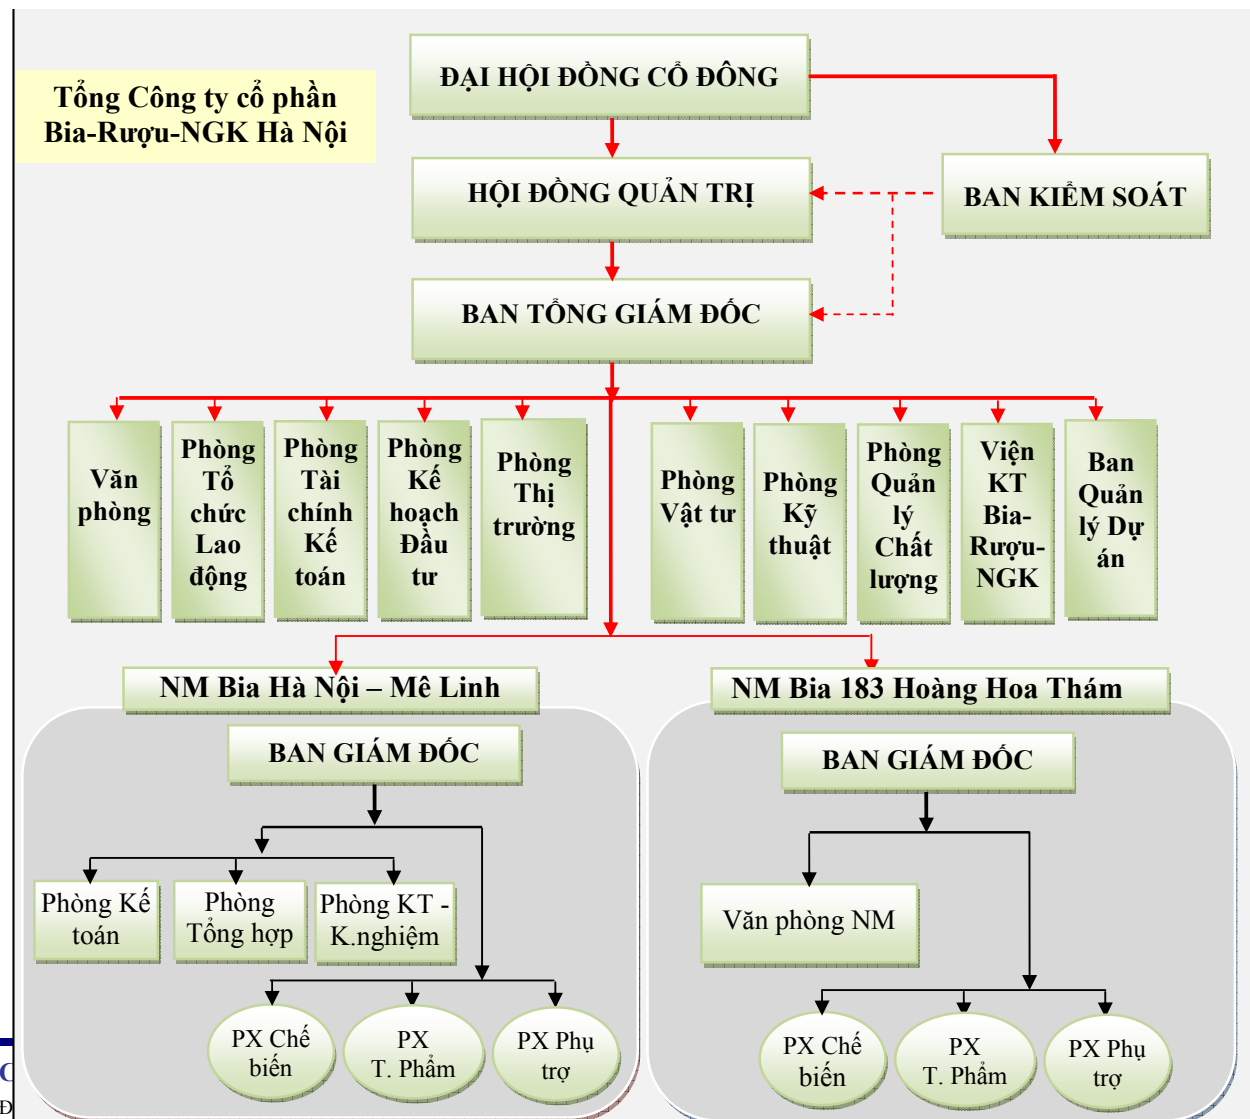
Tổng Công ty cổ phần Bia-Rượu-NGK Hà Nội

ĐẠI HỘI ĐỒNG CỔ ĐÔNG

HỘI ĐỒNG QUẢN TRỊ

BAN KIỂM SOÁT

BAN TỔNG GIÁM ĐỐC

Văn phòng

Phòng Tổ chức Lao động

Phòng Tài chính Kế toán

Phòng Kế hoạch Đầu tư

Phòng Thị trường

Phòng Vật tư

Phòng Kỹ thuật

Phòng Quản lý Chất lượng

Viện KT Bia-Rượu-NGK

Ban Quản lý Dự án

NM Bia Hà Nội – Mê Linh

NM Bia 183 Hoàng Hoa Thám

BAN GIÁM ĐỐC

Phòng Kế toán

Phòng Tổng hợp

Phòng KT - K.nghiệm

PX Chế biến

PX T. Phẩm

PX Phụ trợ

BAN GIÁM ĐỐC

Văn phòng NM

PX Chế biến

PX T. Phẩm

PX Phụ trợ